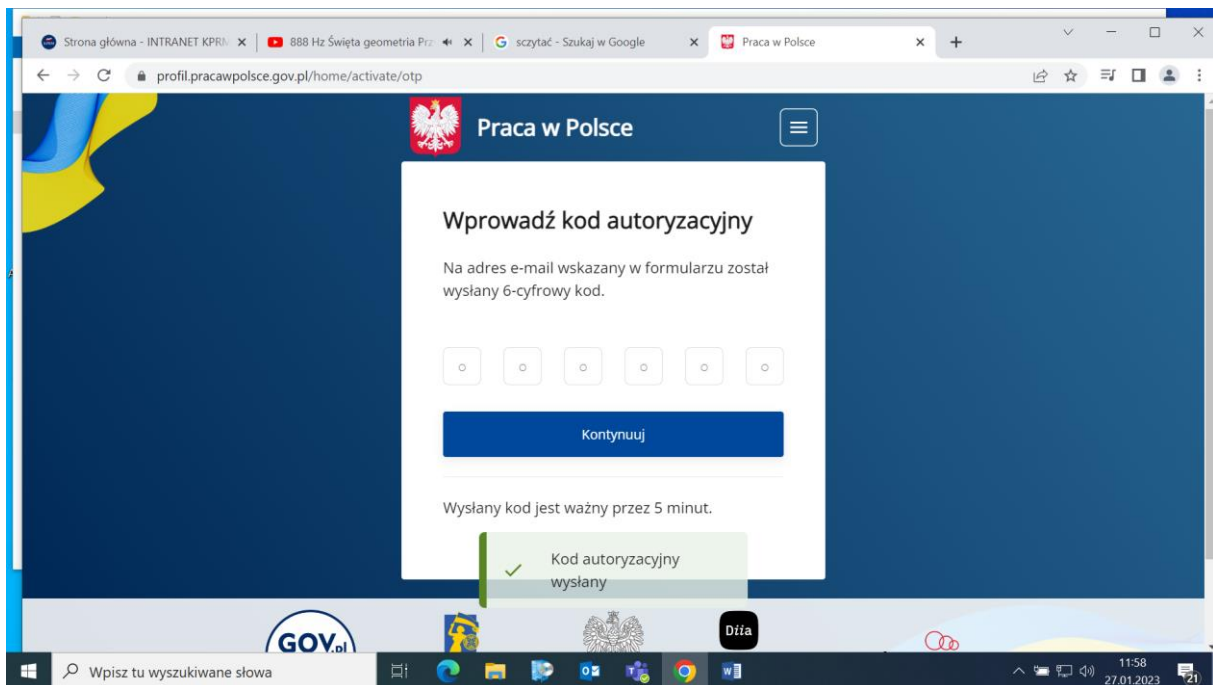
Strona główna - INTRANET KPRM ×
888 Hz Święta geometria Prz ×
G sczytać - Szukaj w Google ×
Praca w Polsce ×
+

profil.pracawpolsce.gov.pl/home/activate/otp

Praca w Polsce

Wprowadź kod autoryzacyjny

Na adres e-mail wskazany w formularzu został wysłany 6-cyfrowy kod.

○ ○ ○ ○ ○ ○

Kontynuuj

Wysłany kod jest ważny przez 5 minut.

Kod autoryzacyjny wysłany

GOV.pl

Diia

Wpisz tu wyszukiwane słowa

11:58
27.01.2023

21